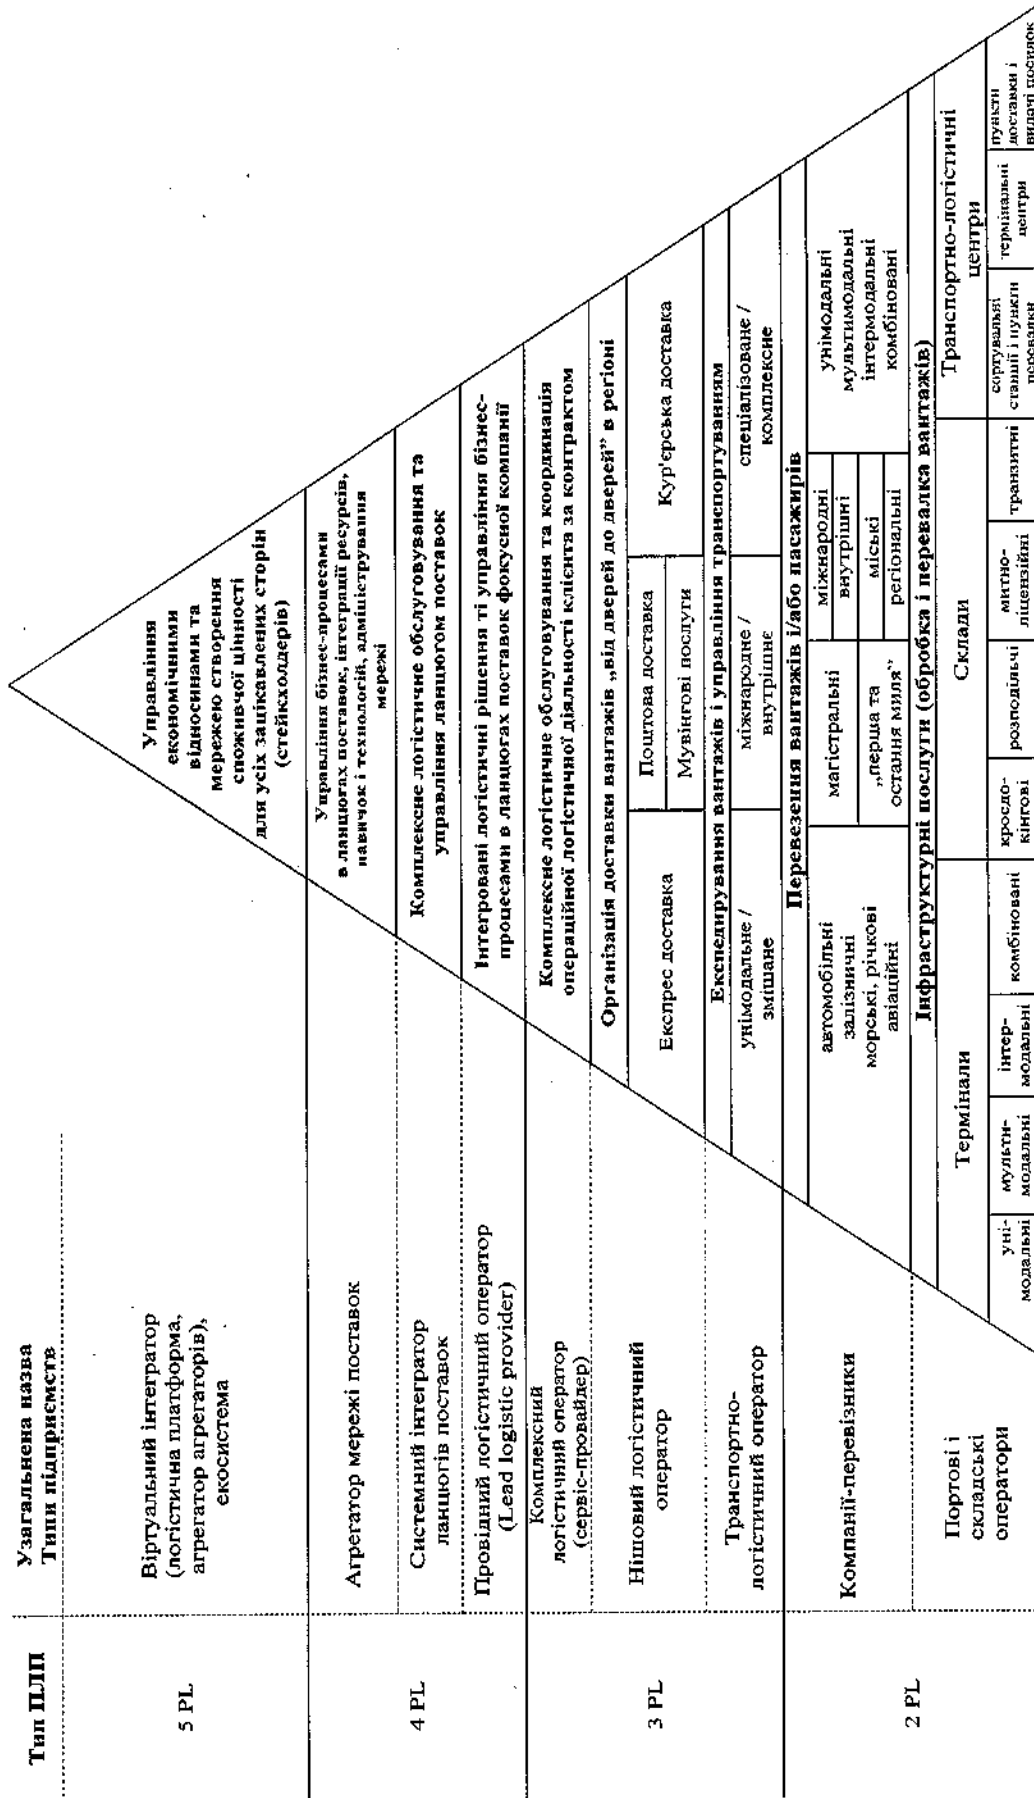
Тип ПЛП

Узагальнена назва
Типи підприємств

5 PL

Віртуальний інтегратор (логістична платформа, агрегатор агрегаторів), екосистема

Управління економічними відносинами та мережею створення споживчої цінності для усіх зацікавлених сторін (стейкхолдерів)

4 PL

Агрегатор мережі поставок

Управління бізнес-процесами в ланцюгах поставок, інтеграції ресурсів, навичок і технологій, адміністрування мережі

Системний інтегратор ланцюгів поставок

Комплексне логістичне обслуговування та управління ланцюгом поставок

Провідний логістичний оператор (Lead logistic provider)

Інтегровані логістичні рішення ті управління бізнес-процесами в ланцюгах поставок фокусної компанії

3 PL

Комплексний логістичний оператор (сервіс-провайдер)

Комплексне логістичне обслуговування та координація операційної логістичної діяльності клієнта за контрактом

Нішовий логістичний оператор

Організація доставки вантажів „від дверей до дверей" в регіоні

Експрес доставка

Поштова доставка

Мувінгові послуги

Кур'єрська доставка

Транспортно-логістичний оператор

Експедирування вантажів і управління транспортуванням

унімодальне / змішане

міжнародне / внутрішнє

спеціалізоване / комплексне

2 PL

Компанії-перевізники

Перевезення вантажів і/або пасажирів

автомобільні залізничні морські, річкові авіаційні

магістральні

„перша та остання миля"

міжнародні

внутрішні

міські

регіональні

унімодальні мультимодальні інтермодальні комбіновані

Портові і складські оператори

Інфраструктурні послуги (обробка і перевалка вантажів)

Термінали

уні-модальні

мульти-модальні

інтер-модальні

комбіновані

Склади

кросдо-кінгові

розподільчі

митно-ліцензійні

транзитні

Транспортно-логістичні центри

сортувальні станції і пункти перевалки

термінальні центри

пункти доставки і видачі посилок